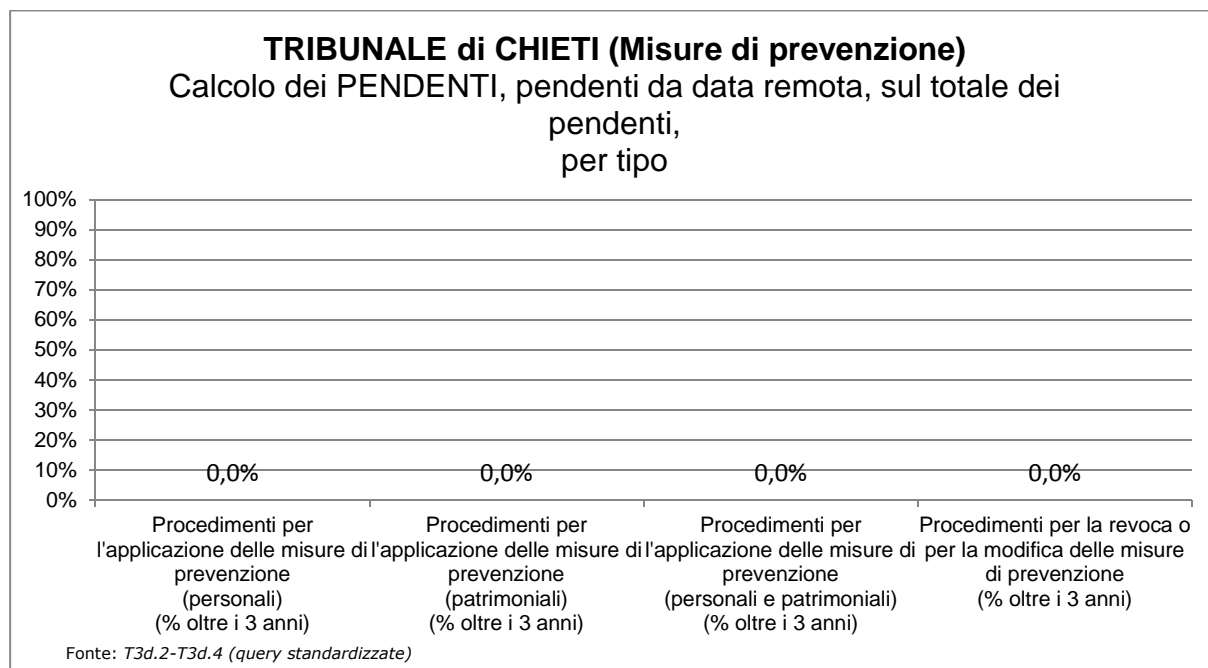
TRIBUNALE di CHIETI (Misure di prevenzione)
Calcolo dei PENDENTI, pendenti da data remota, sul totale dei pendenti,
per tipo

100%
90%
80%
70%
60%
50%
40%
30%
20%
10%
0%

0,0%
0,0%
0,0%
0,0%

Procedimenti per l'applicazione delle misure di prevenzione (personali) (% oltre i 3 anni)

Procedimenti per l'applicazione delle misure di prevenzione (patrimoniali) (% oltre i 3 anni)

Procedimenti per l'applicazione delle misure di prevenzione (personali e patrimoniali) (% oltre i 3 anni)

Procedimenti per la revoca o per la modifica delle misure di prevenzione (% oltre i 3 anni)

Fonte: T3d.2-T3d.4 (query standardizzate)